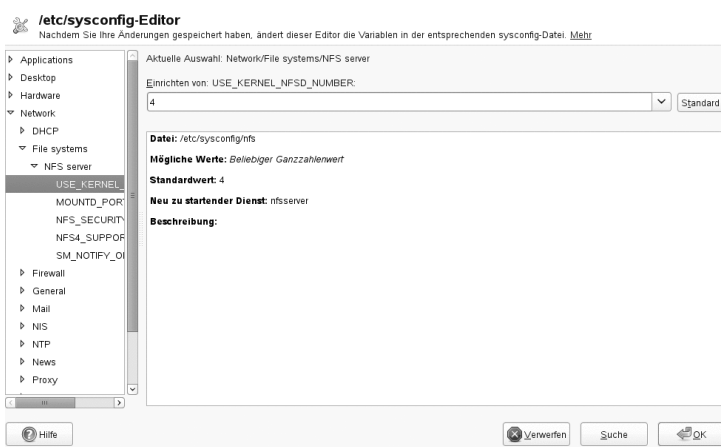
/etc/sysconfig-Editor
Nachdem Sie Ihre Änderungen gespeichert haben, ändert dieser Editor die Variablen in der entsprechenden sysconfig-Datei. Mehr

Applications
Desktop
Hardware
Network
DHCP
File systems
NFS server
USE_KERNEL_
MOUNTD_PORT
NFS_SECURITY
NFS4_SUPPOR
SM_NOTIFY_O
Firewall
General
Mail
NIS
NTP
News
Proxy

Aktuelle Auswahl: Network/File systems/NFS server

Einrichten von: USE_KERNEL_NFSD_NUMBER:

4

Standard

Datei: /etc/sysconfig/nfs

Mögliche Werte: Beliebiger Ganzzahlenwert

Standardwert: 4

Neu zu startender Dienst: nfsserver

Beschreibung:

Hilfe

Verwerfen

Suche

OK